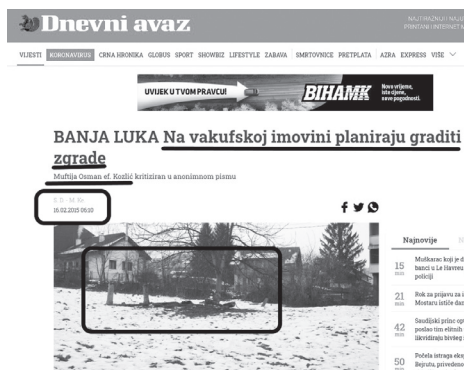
Dnevni avaz

NAJTIRAŽNIJI NAJ PRINTANI I INTERNET M

VIJESTI KORONAVIRUS CRNA HRONIKA GLOBUS SPORT SHOWBIZ LIFESTYLE ZABAVA SMRTOVNICE PRETPLATA AZRA EXPRESS VIŠE

UVIJEK U TVOM PRAVCU! BIHAMK Nova vrijeme, ista djela, nove pogodnosti.

BANJA LUKA Na vakufskoj imovini planiraju graditi zgrade

Muftija Osman ef. Kozlić kritiziran u anonimnom pismu

S. G. - M. Kr.
16.02.2015 09:10

Najnovije

15 Muškarac koji je d banci u Le Havreu policiji

21 Rok za prijavu za i Mostaru ističe dan

42 Saudijski princ op poslao tim elitnih likvidiraju bivšeg

50 Počela istraga eks Bejrutu, privedeno